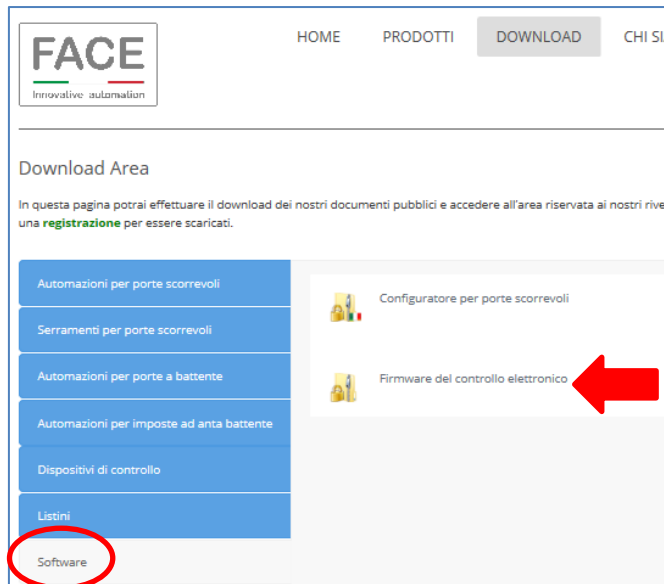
FACE
Innovative automation

HOME PRODOTTI DOWNLOAD CHI SI

Download Area

In questa pagina potrai effettuare il download dei nostri documenti pubblici e accedere all'area riservata ai nostri rive una registrazione per essere scaricati.

Automazioni per porte scorrevoli
Serramenti per porte scorrevoli
Automazioni per porte a battente
Automazioni per imposte ad anta battente
Dispositivi di controllo
Listini
Software

Configuratore per porte scorrevoli

Firmware del controllo elettronico